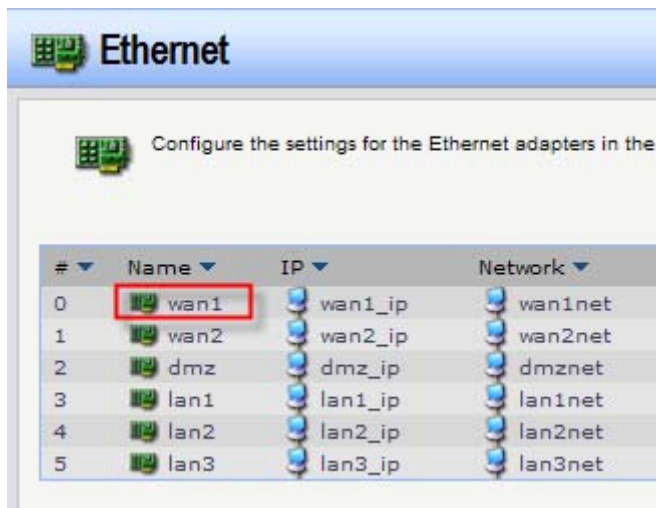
Ethernet

Configure the settings for the Ethernet adapters in the

| # | Name | IP | Network |
|---|---|---|---|
| 0 | wan1 | wan1_ip | wan1net |
| 1 | wan2 | wan2_ip | wan2net |
| 2 | dmz | dmz_ip | dmznet |
| 3 | lan1 | lan1_ip | lan1net |
| 4 | lan2 | lan2_ip | lan2net |
| 5 | lan3 | lan3_ip | lan3net |